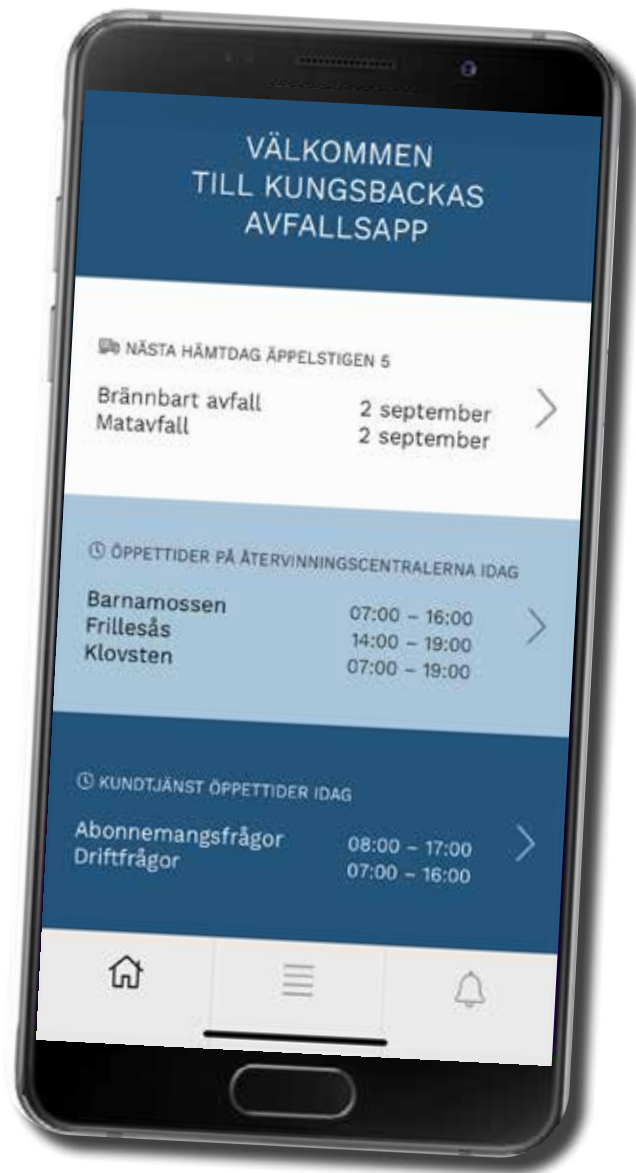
VÄLKOMMEN
TILL KUNGSBACKAS
AVFALLSAPP

NÄSTA HÄMTDAG ÄPPELSTIGEN 5

Brännbart avfall 2 september
Matavfall 2 september

ÖPPETTIDER PÅ ÅTERVINNINGSCENTRALERNA IDAG

Barnamossen 07:00 – 16:00
Frillesås 14:00 – 19:00
Klovsten 07:00 – 19:00

KUNDTJÄNST ÖPPETTIDER IDAG

Abonnemangsfrågor 08:00 – 17:00
Driftfrågor 07:00 – 16:00